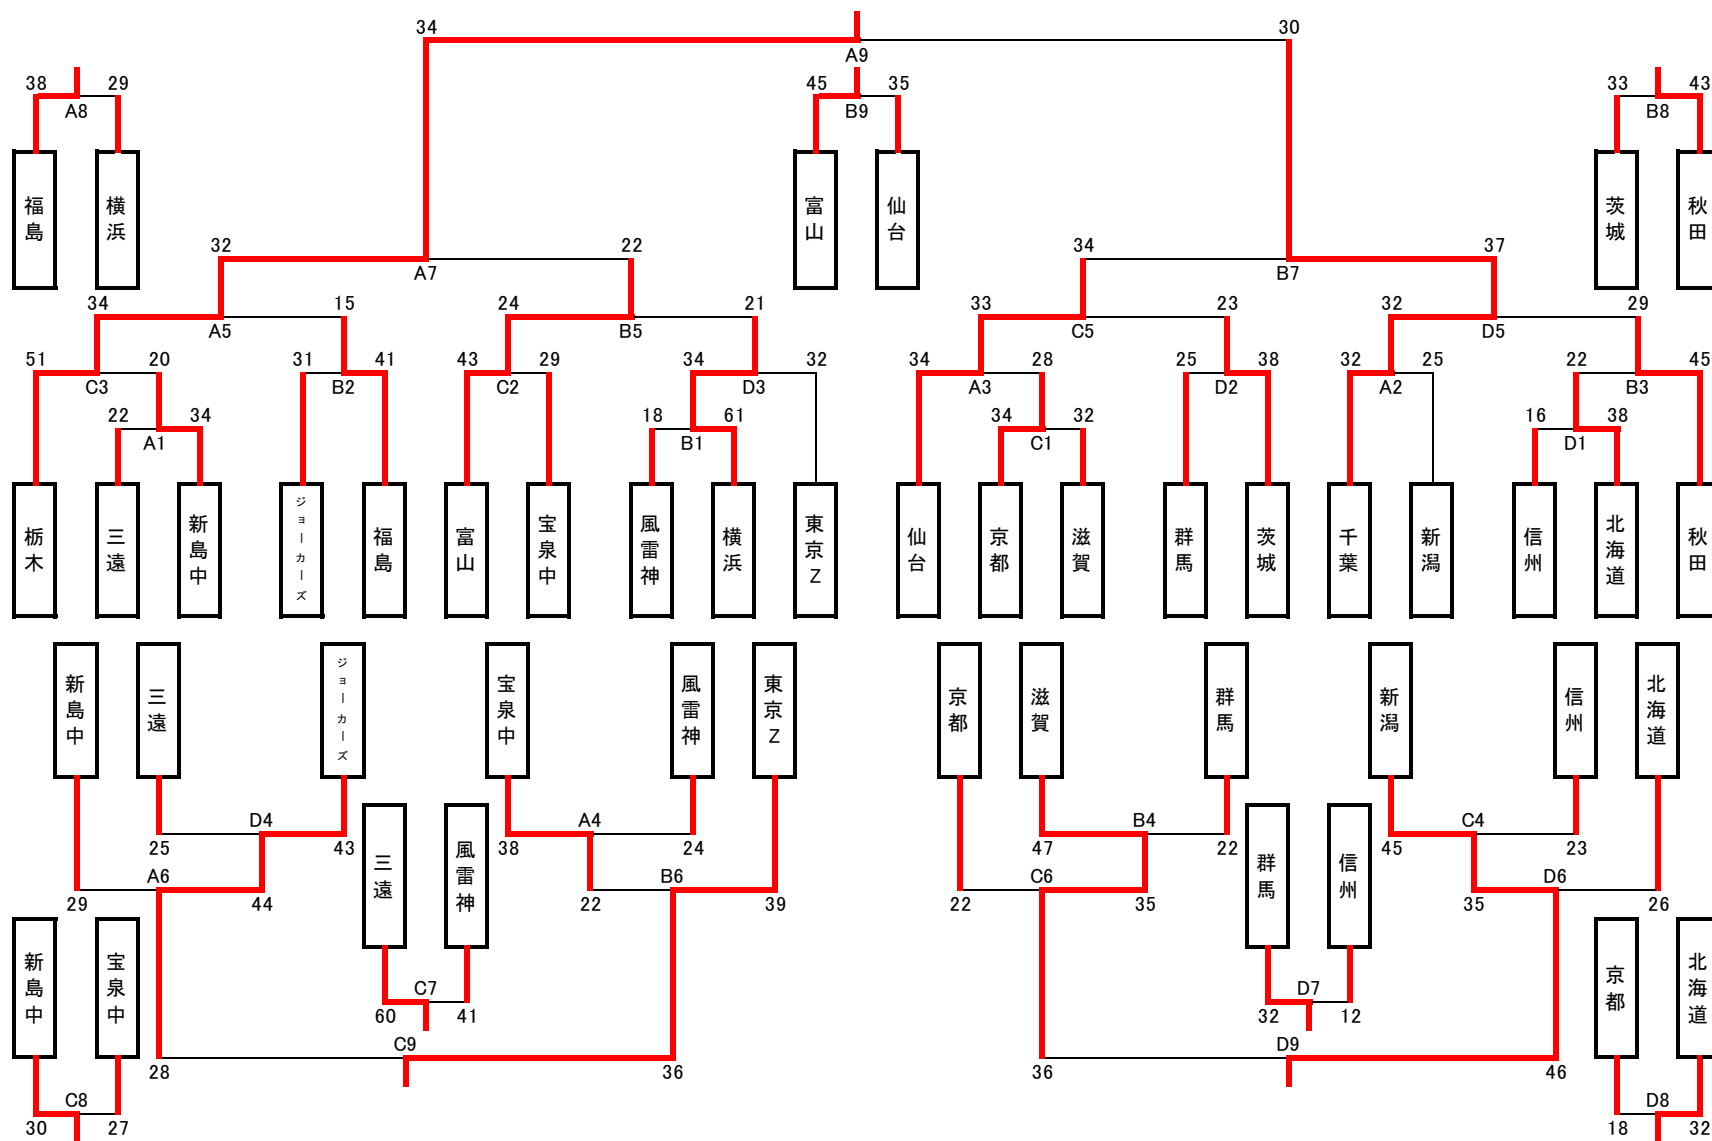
34
A9
30

38 A8 29
福島 横浜

45 B9 35
富山 仙台

33 B8 43
茨城 秋田

32 A7 22
34 B7 37

34 A5 15
24 B5 21
33 C5 23
32 D5 29

51 C3 20
31 B2 41
43 C2 29
34 D3 32
34 A3 28
25 D2 38
32 A2 25
22 B3 45

22 A1 34
18 B1 61
34 C1 32
16 D1 38

栃木 三遠 新島中 ジョーカーズ 福島 富山 宝泉中 風雷神 横浜 東京Z 仙台 京都 滋賀 群馬 茨城 千葉 新潟 信州 北海道 秋田

新島中 三遠 ジョーカーズ 宝泉中 風雷神 東京Z 京都 滋賀 群馬 新潟 信州 北海道

D4
25 43
A6
29 44

三遠 風雷神
C7
60 41

A4
38 24
B6
22 39

B4
47 22
C6
22 35

群馬 信州
D7
32 12

C4
45 23
D6
35 26

新島中 宝泉中
C8
30 27

C9
28 36

D9
36 46

京都 北海道
D8
18 32